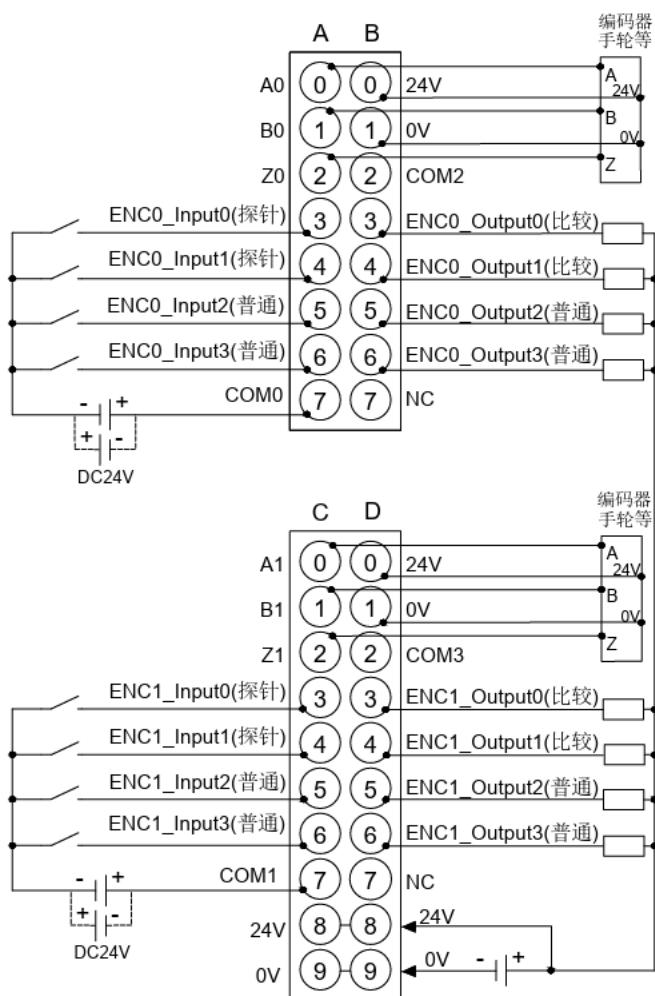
A B
编码器手轮等
A0 0 0 24V
A 24V
B0 1 1 0V
B 0V
Z0 2 2 COM2
Z
ENC0_Input0(探针) 3 3 ENC0_Output0(比较)
ENC0_Input1(探针) 4 4 ENC0_Output1(比较)
ENC0_Input2(普通) 5 5 ENC0_Output2(普通)
ENC0_Input3(普通) 6 6 ENC0_Output3(普通)
COM0 7 7 NC
- +
+ -
DC24V

C D
编码器手轮等
A1 0 0 24V
A 24V
B1 1 1 0V
B 0V
Z1 2 2 COM3
Z
ENC1_Input0(探针) 3 3 ENC1_Output0(比较)
ENC1_Input1(探针) 4 4 ENC1_Output1(比较)
ENC1_Input2(普通) 5 5 ENC1_Output2(普通)
ENC1_Input3(普通) 6 6 ENC1_Output3(普通)
COM1 7 7 NC
- +
+ -
DC24V
24V 8 8 24V
0V 9 9 0V
- +